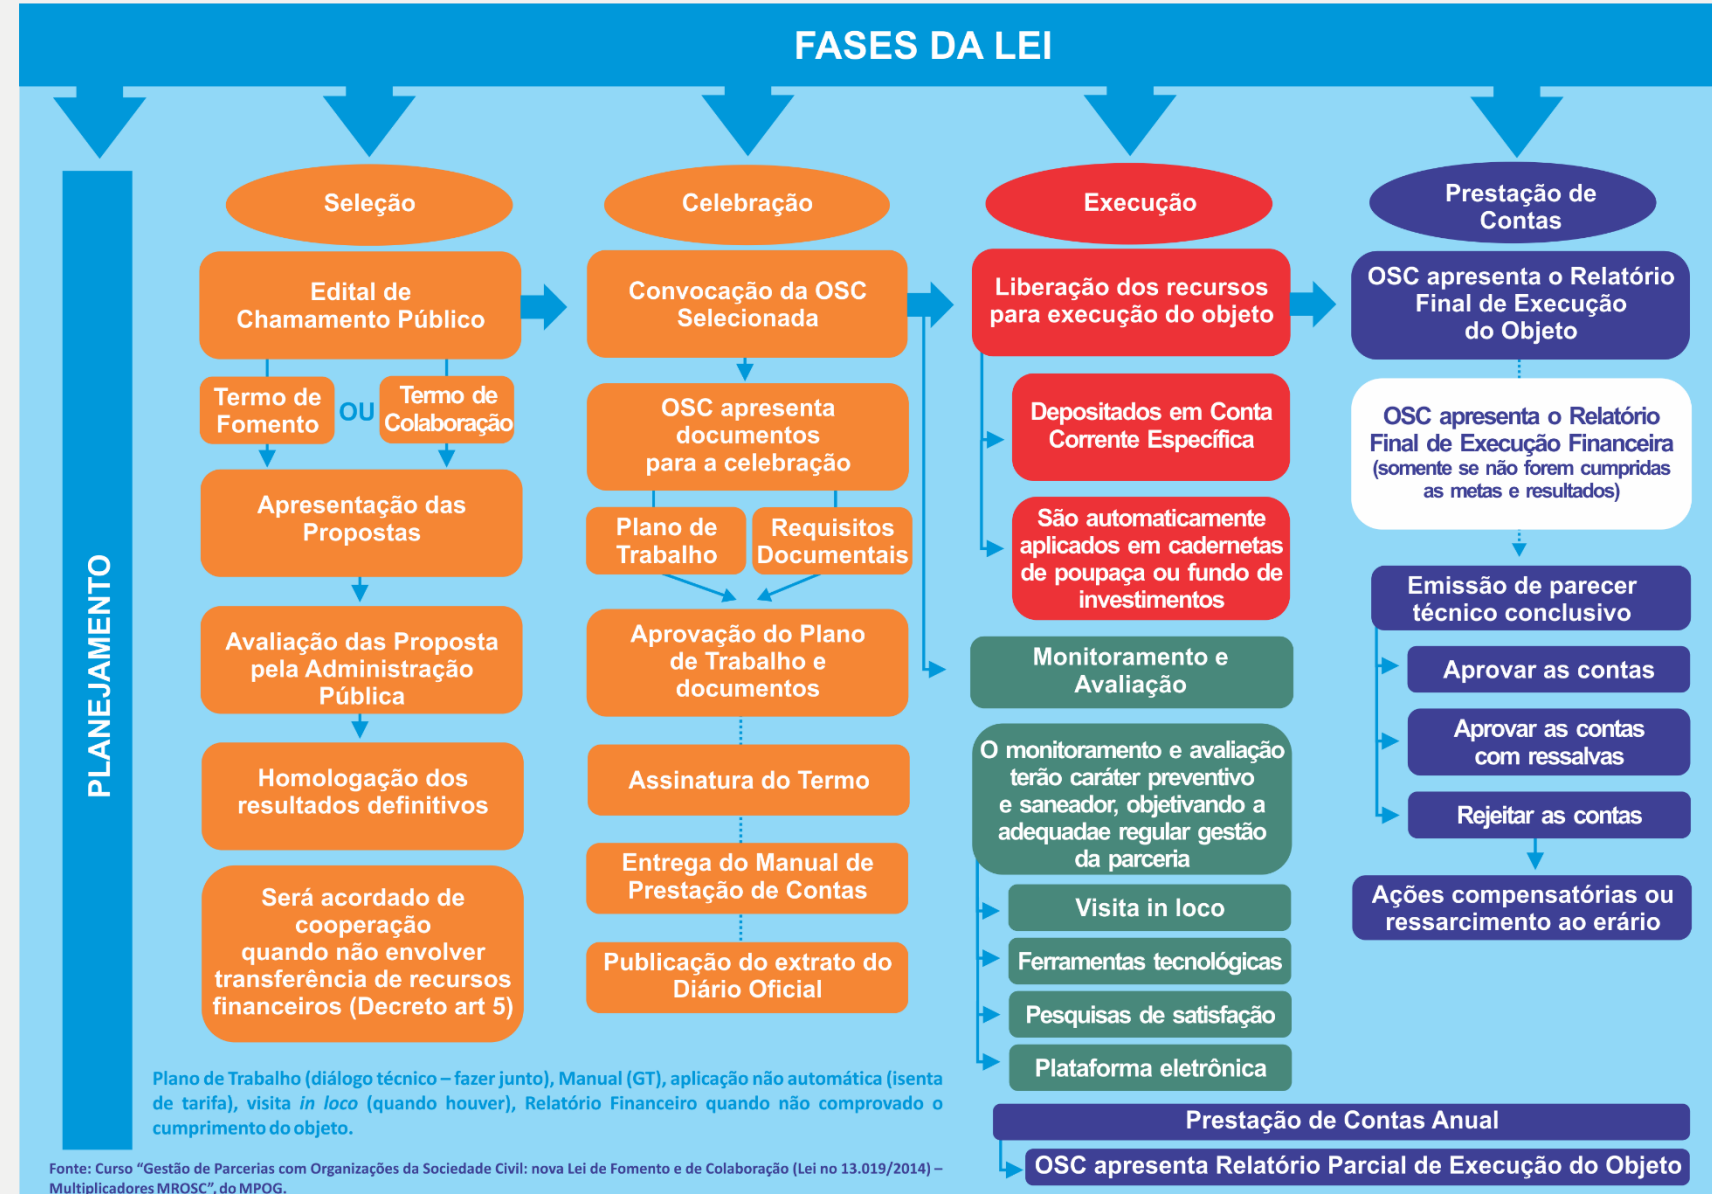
FASES DA LEI

PLANEJAMENTO

Seleção

Edital de Chamamento Público

Termo de Fomento

OU

Termo de Colaboração

Apresentação das Propostas

Avaliação das Proposta pela Administração Pública

Homologação dos resultados definitivos

Será acordado de cooperação quando não envolver transferência de recursos financeiros (Decreto art 5)

Celebração

Convocação da OSC Selecionada

OSC apresenta documentos para a celebração

Plano de Trabalho

Requisitos Documentais

Aprovação do Plano de Trabalho e documentos

Assinatura do Termo

Entrega do Manual de Prestação de Contas

Publicação do extrato do Diário Oficial

Execução

Liberação dos recursos para execução do objeto

Depositados em Conta Corrente Específica

São automaticamente aplicados em cadernetas de poupaça ou fundo de investimentos

Monitoramento e Avaliação

O monitoramento e avaliação terão caráter preventivo e saneador, objetivando a adequadae regular gestão da parceria

Visita in loco

Ferramentas tecnológicas

Pesquisas de satisfação

Plataforma eletrônica

Prestação de Contas

OSC apresenta o Relatório Final de Execução do Objeto

OSC apresenta o Relatório Final de Execução Financeira (somente se não forem cumpridas as metas e resultados)

Emissão de parecer técnico conclusivo

Aprovar as contas

Aprovar as contas com ressalvas

Rejeitar as contas

Ações compensatórias ou ressarcimento ao erário

Plano de Trabalho (diálogo técnico – fazer junto), Manual (GT), aplicação não automática (isenta de tarifa), visita in loco (quando houver), Relatório Financeiro quando não comprovado o cumprimento do objeto.

Prestação de Contas Anual

OSC apresenta Relatório Parcial de Execução do Objeto

Fonte: Curso "Gestão de Parcerias com Organizações da Sociedade Civil: nova Lei de Fomento e de Colaboração (Lei no 13.019/2014) – Multiplicadores MROSC", do MPOG.